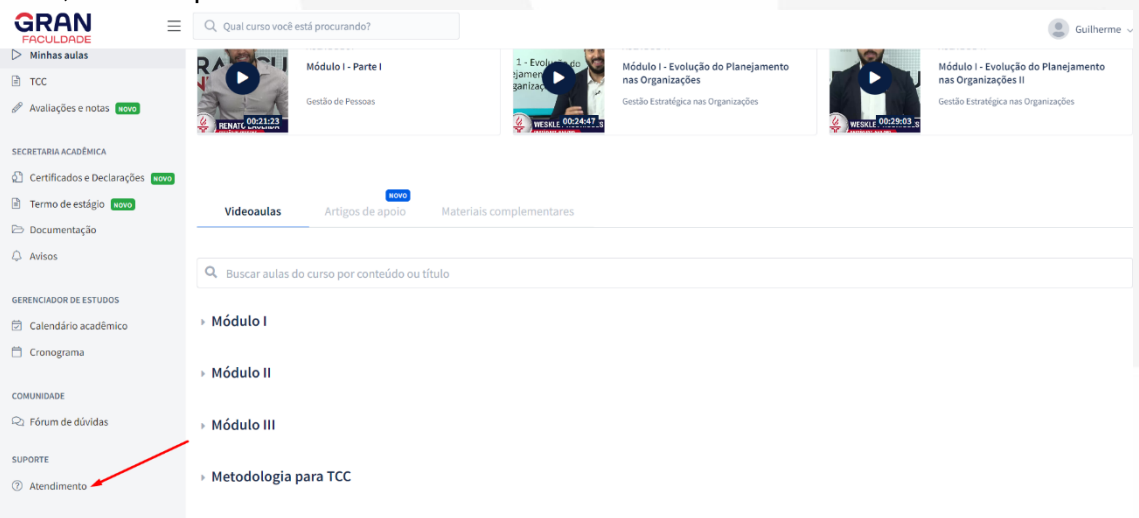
GRAN FACULDADE

Qual curso você está procurando?

Guilherme

Minhas aulas

TCC

Avaliações e notas NOVO

SECRETARIA ACADÊMICA

Certificados e Declarações NOVO

Termo de estágio NOVO

Documentação

Avisos

GERENCIADOR DE ESTUDOS

Calendário acadêmico

Cronograma

COMUNIDADE

Fórum de dúvidas

SUPORTE

Atendimento

RENATO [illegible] 00:21:23

Módulo I - Parte I

Gestão de Pessoas

1 - Evolução do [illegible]ejamento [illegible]ganizações

WESKLE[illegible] 00:24:47

Módulo I - Evolução do Planejamento nas Organizações

Gestão Estratégica nas Organizações

WESKLE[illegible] 00:29:03

Módulo I - Evolução do Planejamento nas Organizações II

Gestão Estratégica nas Organizações

Videoaulas

NOVO

Artigos de apoio

Materiais complementares

Buscar aulas do curso por conteúdo ou título

Módulo I

Módulo II

Módulo III

Metodologia para TCC